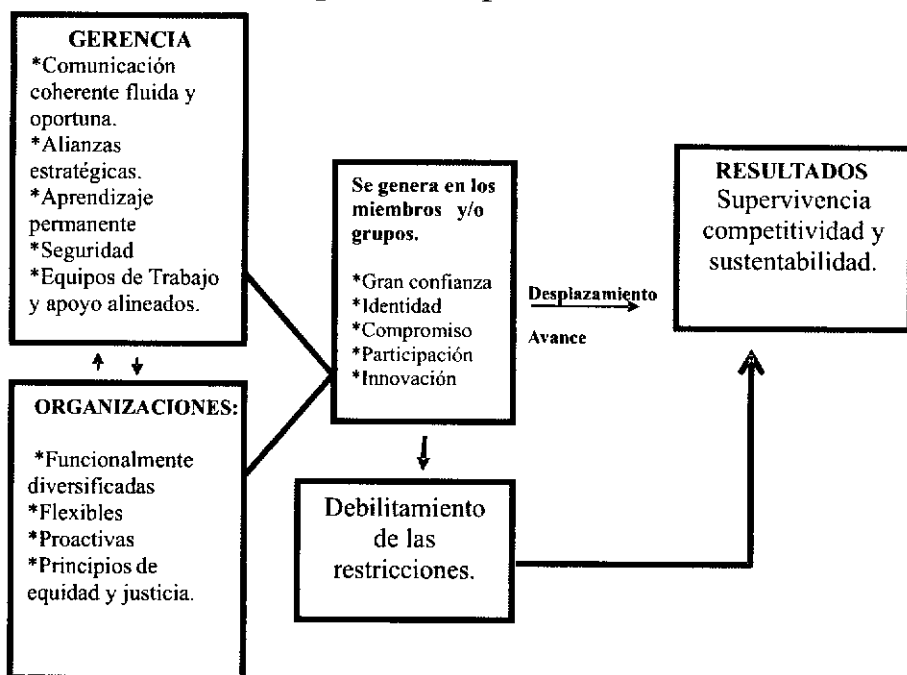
GERENCIA
*Comunicación coherente fluida y oportuna.
*Alianzas estratégicas.
*Aprendizaje permanente
*Seguridad
*Equipos de Trabajo y apoyo alineados.

ORGANIZACIONES:
*Funcionalmente diversificadas
*Flexibles
*Proactivas
*Principios de equidad y justicia.

Se genera en los miembros y/o grupos.
*Gran confianza
*Identidad
*Compromiso
*Participación
*Innovación

Desplazamiento
Avance

RESULTADOS
Supervivencia competitividad y sustentabilidad.

Debilitamiento de las restricciones.